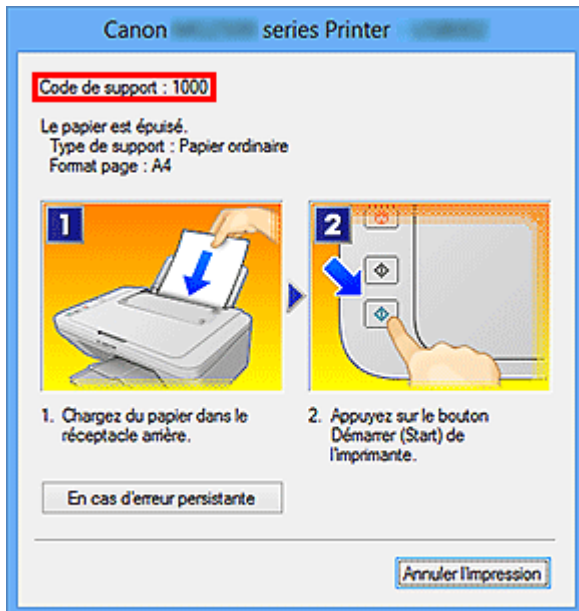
Canon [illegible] series Printer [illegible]

Code de support : 1000

Le papier est épuisé.
Type de support : Papier ordinaire
Format page : A4

1

2

1. Chargez du papier dans le réceptacle arrière.

2. Appuyez sur le bouton Démarrer (Start) de l'imprimante.

En cas d'erreur persistante

Annuler l'impression